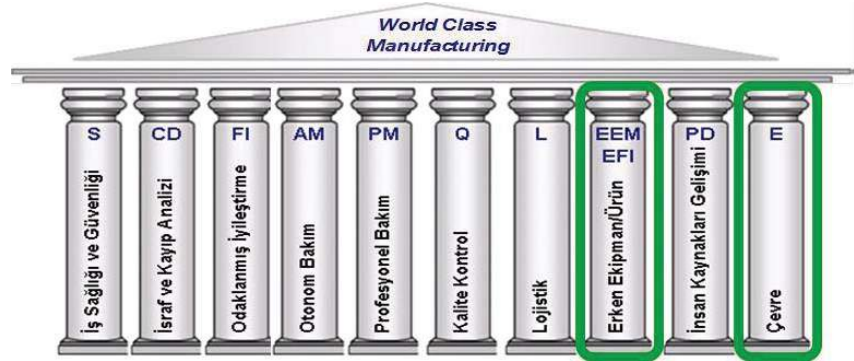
World Class Manufacturing

S
İş Sağlığı ve Güvenliği

CD
İsraf ve Kayıp Analizi

FI
Odaklanmış İyileştirme

AM
Otonom Bakım

PM
Profesyonel Bakım

Q
Kalite Kontrol

L
Lojistik

EEM
EFI
Erken Ekipman/Ürün

PD
İnsan Kaynakları Gelişimi

E
Çevre